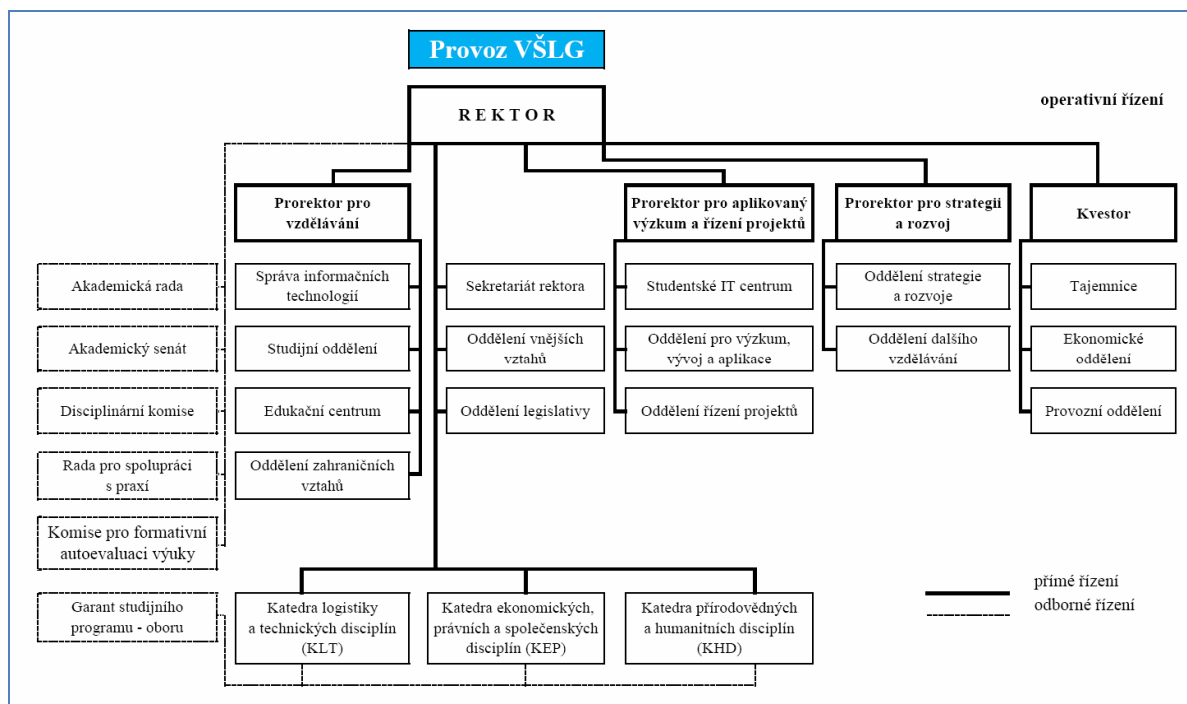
Provoz VŠLG

REKTOR

operativní řízení

Prorektor pro vzdělávání

Prorektor pro aplikovaný výzkum a řízení projektů

Prorektor pro strategii a rozvoj

Kvestor

Akademická rada

Akademický senát

Disciplinární komise

Rada pro spolupráci s praxí

Komise pro formativní autoevaluaci výuky

Správa informačních technologií

Studijní oddělení

Edukační centrum

Oddělení zahraničních vztahů

Sekretariát rektora

Oddělení vnějších vztahů

Oddělení legislativy

Studentské IT centrum

Oddělení pro výzkum, vývoj a aplikace

Oddělení řízení projektů

Oddělení strategie a rozvoje

Oddělení dalšího vzdělávání

Tajemnice

Ekonomické oddělení

Provozní oddělení

Garant studijního programu - oboru

Katedra logistiky a technických disciplín (KLT)

Katedra ekonomických, právních a společenských disciplín (KEP)

Katedra přírodovědných a humanitních disciplín (KHD)

přímé řízení

odborné řízení